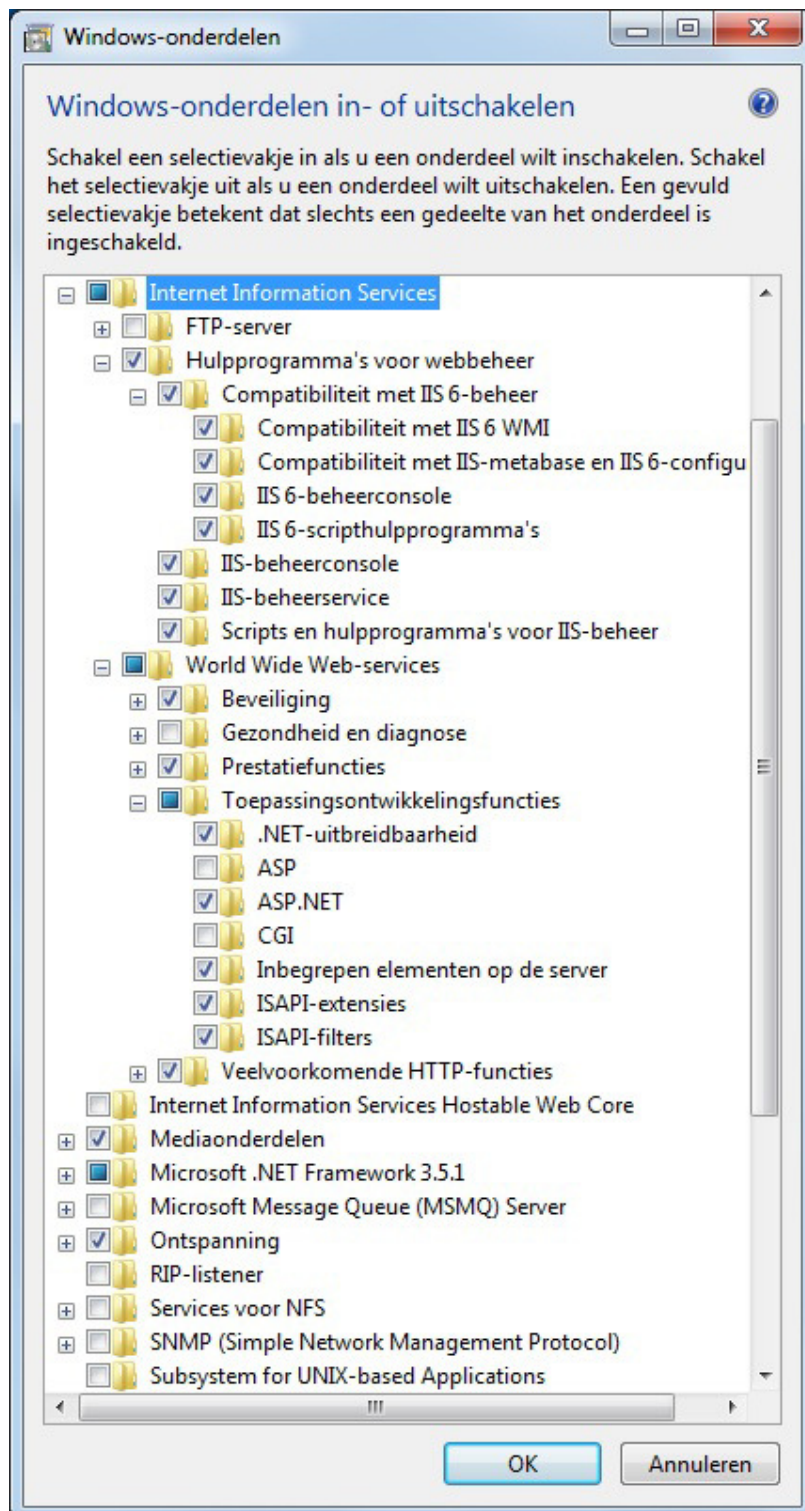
Windows-onderdelen

Windows-onderdelen in- of uitschakelen

Schakel een selectievakje in als u een onderdeel wilt inschakelen. Schakel het selectievakje uit als u een onderdeel wilt uitschakelen. Een gevuld selectievakje betekent dat slechts een gedeelte van het onderdeel is ingeschakeld.

Internet Information Services
FTP-server
Hulpprogramma's voor webbeheer
Compatibiliteit met IIS 6-beheer
Compatibiliteit met IIS 6 WMI
Compatibiliteit met IIS-metabase en IIS 6-configu
IIS 6-beheerconsole
IIS 6-scripthulpprogramma's
IIS-beheerconsole
IIS-beheerservice
Scripts en hulpprogramma's voor IIS-beheer
World Wide Web-services
Beveiliging
Gezondheid en diagnose
Prestatiefuncties
Toepassingsontwikkelingsfuncties
.NET-uitbreidbaarheid
ASP
ASP.NET
CGI
Inbegrepen elementen op de server
ISAPI-extensies
ISAPI-filters
Veelvoorkomende HTTP-functies
Internet Information Services Hostable Web Core
Mediaonderdelen
Microsoft .NET Framework 3.5.1
Microsoft Message Queue (MSMQ) Server
Ontspanning
RIP-listener
Services voor NFS
SNMP (Simple Network Management Protocol)
Subsystem for UNIX-based Applications

OK
Annuleren